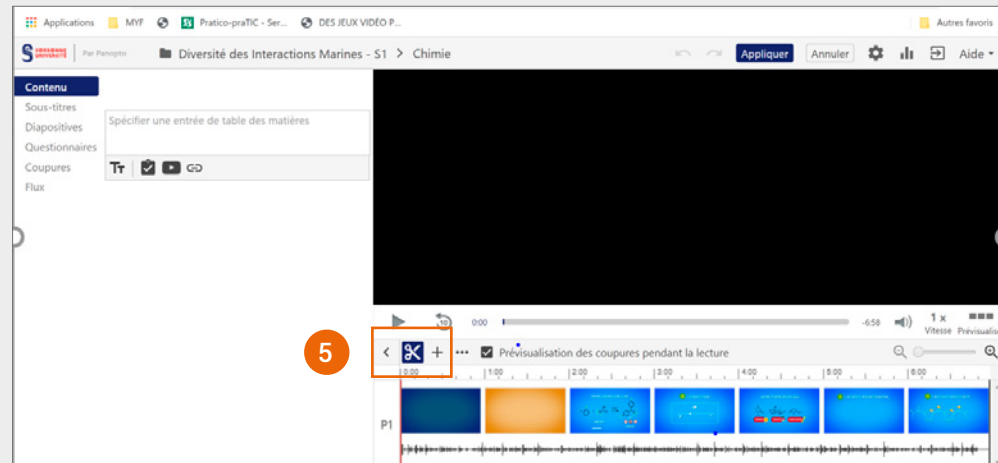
Applications MYF Pratico-praTIC - Ser... DES JEUX VIDÉO P... Autres favoris

SORBONNE UNIVERSITÉ | Par Panopto Diversité des Interactions Marines - S1 > Chimie Appliquer Annuler Aide

Contenu
Sous-titres
Diapositives
Questionnaires
Coupures
Flux

Spécifier une entrée de table des matières

0:00 -6:58 1 x Vitesse Prévisualis

5

Prévisualisation des coupures pendant la lecture

0:00 1:00 2:00 3:00 4:00 5:00 6:00

P1